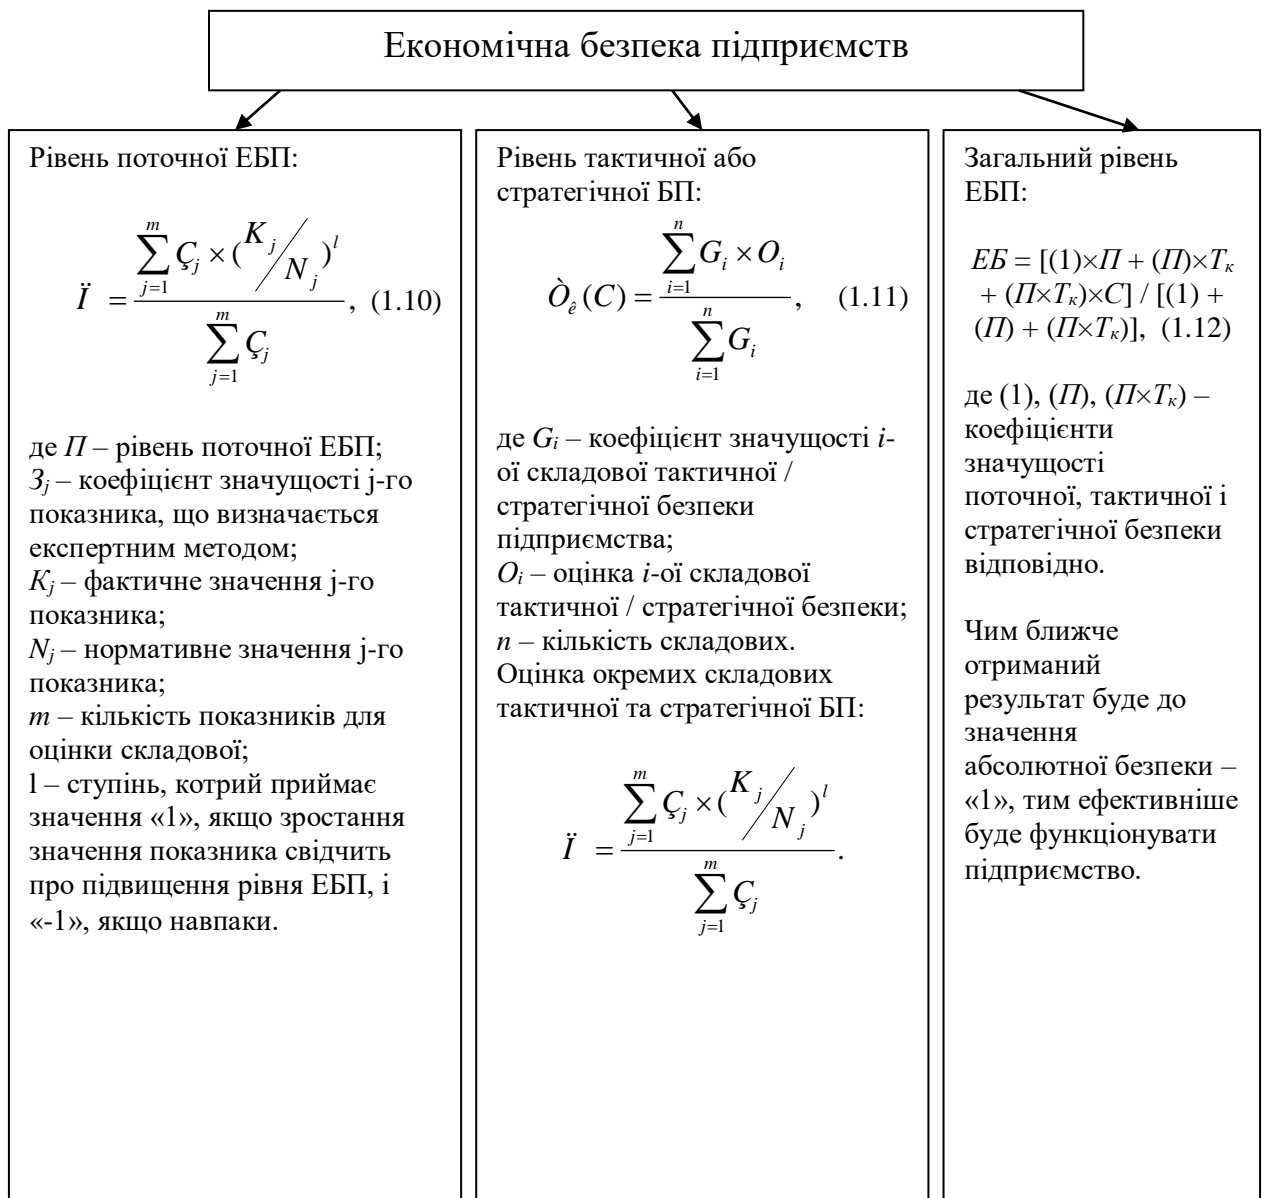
Економічна безпека підприємств

Рівень поточної ЕБП:

$Ï = \frac{\sum_{j=1}^{m} Ç_j \times (K_j / N_j)^l}{\sum_{j=1}^{m} Ç_j}$, (1.10)

де $П$ – рівень поточної ЕБП;
$З_j$ – коефіцієнт значущості j-го показника, що визначається експертним методом;
$K_j$ – фактичне значення j-го показника;
$N_j$ – нормативне значення j-го показника;
$m$ – кількість показників для оцінки складової;
l – ступінь, котрий приймає значення «1», якщо зростання значення показника свідчить про підвищення рівня ЕБП, і «-1», якщо навпаки.

Рівень тактичної або стратегічної БП:

$\grave{O}_{\hat{e}}(C) = \frac{\sum_{i=1}^{n} G_i \times O_i}{\sum_{i=1}^{n} G_i}$, (1.11)

де $G_i$ – коефіцієнт значущості $i$-ої складової тактичної / стратегічної безпеки підприємства;
$O_i$ – оцінка $i$-ої складової тактичної / стратегічної безпеки;
$n$ – кількість складових.
Оцінка окремих складових тактичної та стратегічної БП:

$Ï = \frac{\sum_{j=1}^{m} Ç_j \times (K_j / N_j)^l}{\sum_{j=1}^{m} Ç_j}$.

Загальний рівень ЕБП:

$ЕБ = [(1)\times П + (П)\times Т_к + (П\times Т_к)\times С] / [(1) + (П) + (П\times Т_к)]$, (1.12)

де (1), $(П)$, $(П\times Т_к)$ – коефіцієнти значущості поточної, тактичної і стратегічної безпеки відповідно.

Чим ближче отриманий результат буде до значення абсолютної безпеки – «1», тим ефективніше буде функціонувати підприємство.